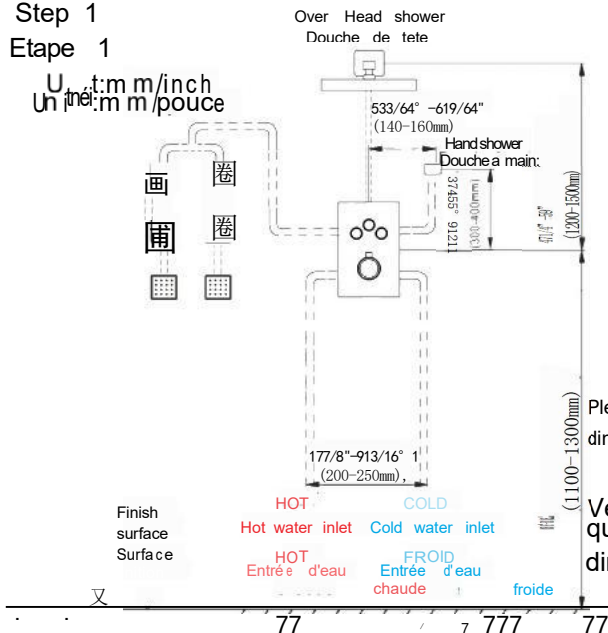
Step 1
Etape 1

Unit:mm/inch
Unité:mm/pouce

Over Head shower
Douche de tete

533/64"-619/64"
(140-160mm)

Hand shower
Douche a main:

37455" 9121
(1000-800mm)

(1200-1500mm)

画 卷
圃 卷

(1100-1300mm)

Ple
dir

177/8"-913/16"
(200-250mm),

Finish surface
Surface

HOT
Hot water inlet
HOT
Entrée d'eau chaude

COLD
Cold water inlet
FROID
Entrée d'eau froide

Ve
qu
dir

77 7 777 77